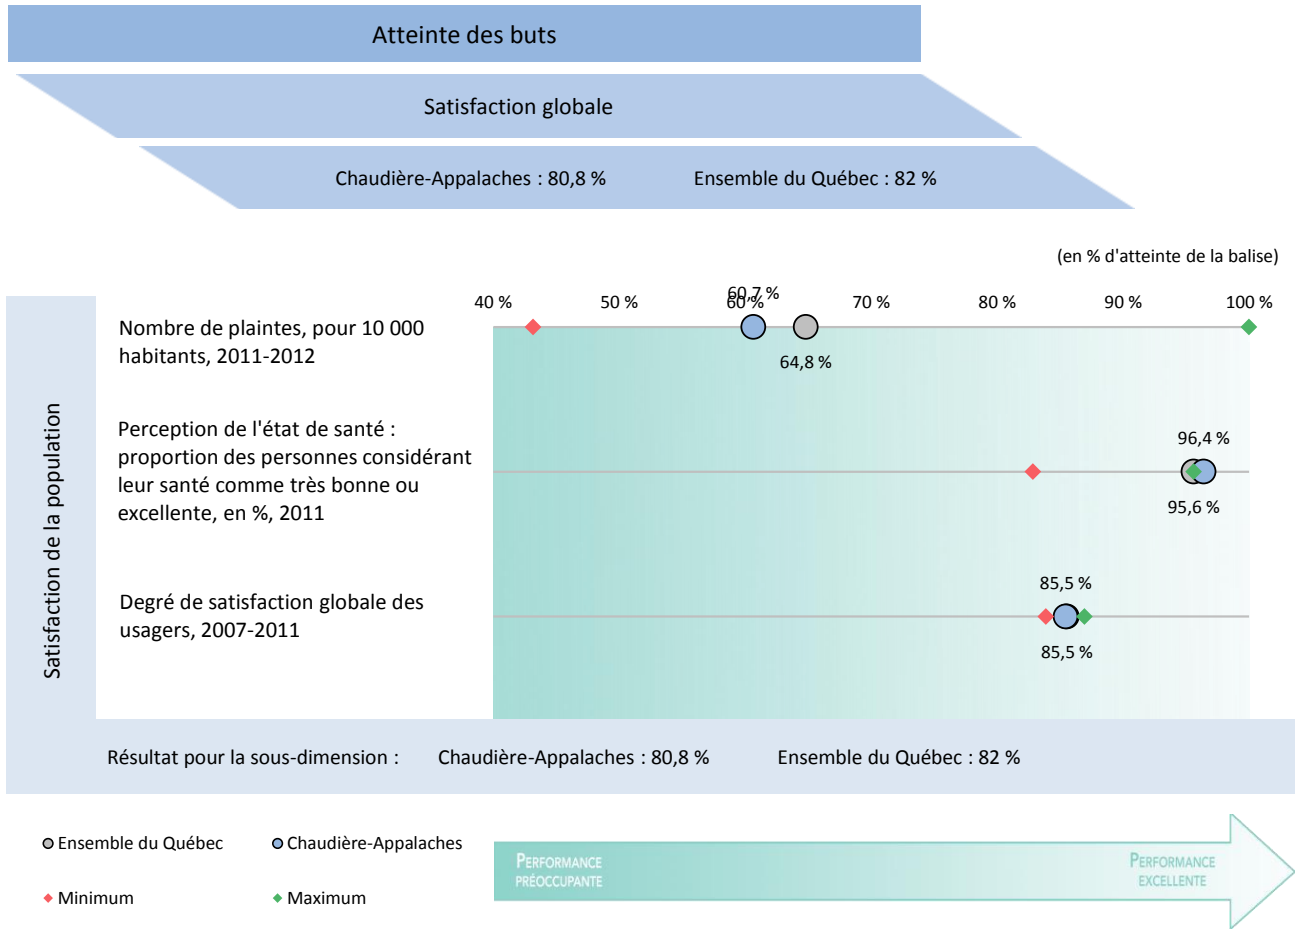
Atteinte des buts

Satisfaction globale

Chaudière-Appalaches : 80,8 %

Ensemble du Québec : 82 %

(en % d'atteinte de la balise)

40 %
50 %
60 %
70 %
80 %
90 %
100 %

Satisfaction de la population

Nombre de plaintes, pour 10 000 habitants, 2011-2012

60,7 %
64,8 %

Perception de l'état de santé : proportion des personnes considérant leur santé comme très bonne ou excellente, en %, 2011

96,4 %
95,6 %

Degré de satisfaction globale des usagers, 2007-2011

85,5 %
85,5 %

Résultat pour la sous-dimension : Chaudière-Appalaches : 80,8 % Ensemble du Québec : 82 %

Ensemble du Québec
Chaudière-Appalaches
Minimum
Maximum

Performance préoccupante

Performance excellente